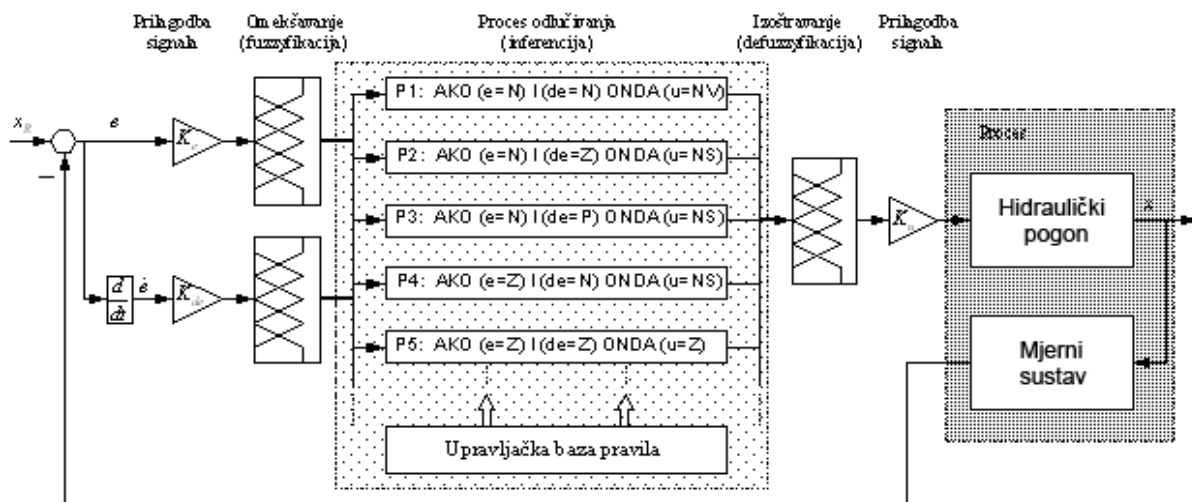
Prilagodba signala

Omekšavanje (fuzzyfikacija)

Proces odlučivanja (inferencija)

Izoštravanje (defuzzyfikacija)

Prilagodba signala

$x_R$

$e$

$-$

$K_e$

$\frac{d}{dt}$

$\dot{e}$

$K_{de}$

P1: AKO (e=N) I (de=N) ONDA (u=NV)

P2: AKO (e=N) I (de=Z) ONDA (u=NS)

P3: AKO (e=N) I (de=P) ONDA (u=NS)

P4: AKO (e=Z) I (de=N) ONDA (u=NS)

P5: AKO (e=Z) I (de=Z) ONDA (u=Z)

Upravljačka baza pravila

$K_u$

Proces

Hidraulički pogon

$x$

Mjerni sustav